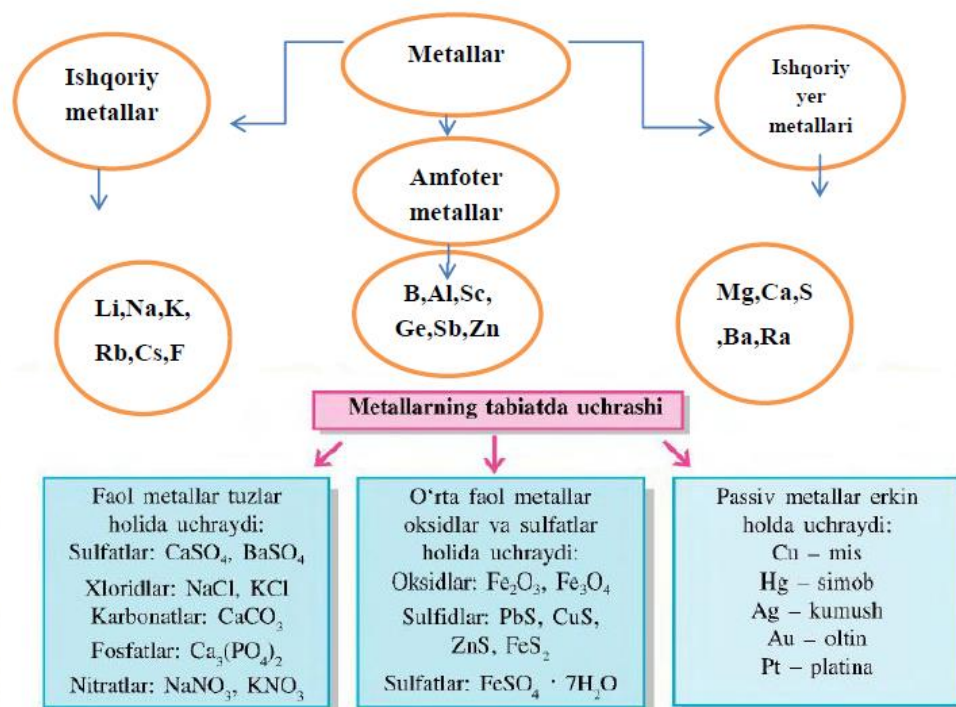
Metallar

Ishqoriy metallar

Amfoter metallar

Ishqoriy yer metallari

Li,Na,K, Rb,Cs,F

B,Al,Sc, Ge,Sb,Zn

Mg,Ca,S ,Ba,Ra

Metallarning tabiatda uchrashi

Faol metallar tuzlar holida uchraydi:
Sulfatlar: $CaSO_4$, $BaSO_4$
Xloridlar: NaCl, KCl
Karbonatlar: $CaCO_3$
Fosfatlar: $Ca_3(PO_4)_2$
Nitratlar: $NaNO_3$, $KNO_3$

O‘rta faol metallar oksidlar va sulfatlar holida uchraydi:
Oksidlar: $Fe_2O_3$, $Fe_3O_4$
Sulfidlar: PbS, CuS, ZnS, $FeS_2$
Sulfatlar: $FeSO_4 \cdot 7H_2O$

Passiv metallar erkin holda uchraydi:
Cu – mis
Hg – simob
Ag – kumush
Au – oltin
Pt – platina